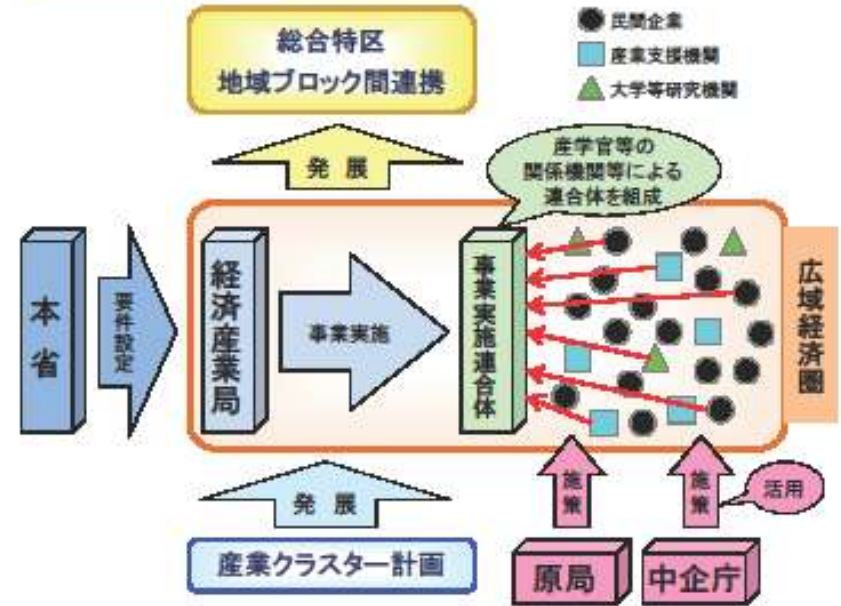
総合特区
地域ブロック間連携

民間企業
産業支援機関
大学等研究機関

発展

産学官等の関係機関等による連合体を組成

本省

要件設定

経済産業局

事業実施

事業実施連合体

広域経済圏

発展

産業クラスター計画

施策

施策

活用

原局

中企庁